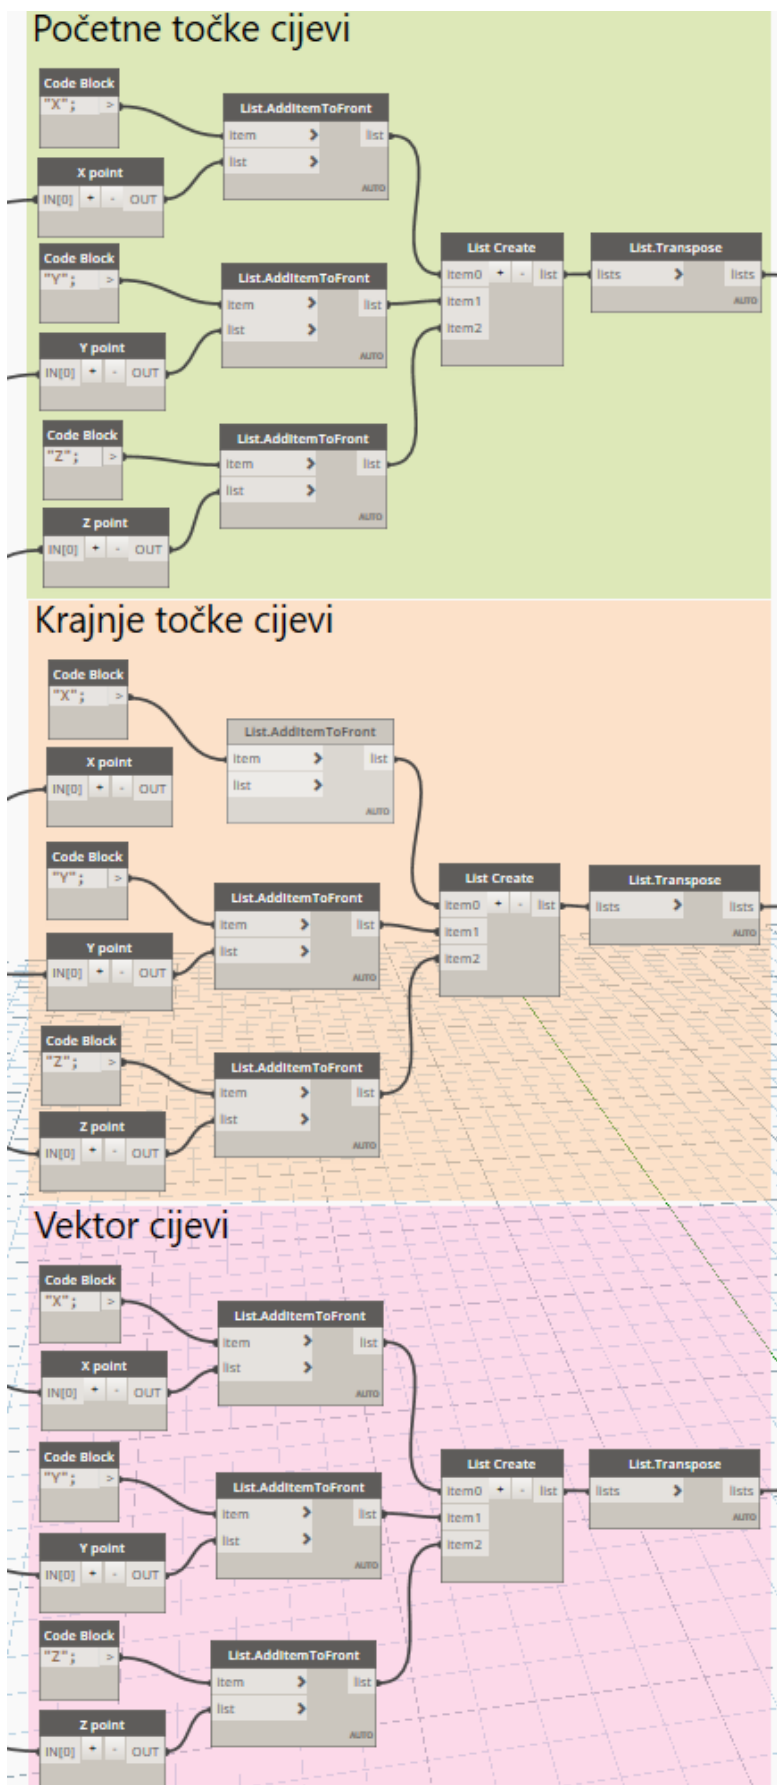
Početne točke cijevi

Code Block
"X";
>

X point
IN[0] + - OUT

List.AddItemToFront
item >
list >
list
AUTO

Code Block
"Y";
>

Y point
IN[0] + - OUT

List.AddItemToFront
item >
list >
list
AUTO

List Create
item0 + - list
item1
item2

List.Transpose
lists >
lists
AUTO

Code Block
"Z";
>

Z point
IN[0] + - OUT

List.AddItemToFront
item >
list >
list
AUTO

Krajnje točke cijevi

Code Block
"X";
>

X point
IN[0] + - OUT

List.AddItemToFront
item >
list >
list
AUTO

Code Block
"Y";
>

Y point
IN[0] + - OUT

List.AddItemToFront
item >
list >
list
AUTO

List Create
item0 + - list
item1
item2

List.Transpose
lists >
lists
AUTO

Code Block
"Z";
>

Z point
IN[0] + - OUT

List.AddItemToFront
item >
list >
list
AUTO

Vektor cijevi

Code Block
"X";
>

X point
IN[0] + - OUT

List.AddItemToFront
item >
list >
list
AUTO

Code Block
"Y";
>

Y point
IN[0] + - OUT

List.AddItemToFront
item >
list >
list
AUTO

List Create
item0 + - list
item1
item2

List.Transpose
lists >
lists
AUTO

Code Block
"Z";
>

Z point
IN[0] + - OUT

List.AddItemToFront
item >
list >
list
AUTO